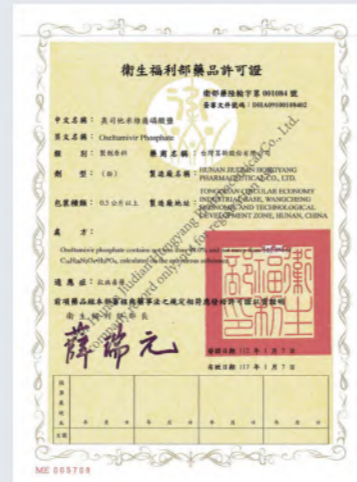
衛生福利部藥品許可證

衛部藥陸輸字第 001084 號

藥事文件編號: DHA09300108402

中文名稱: 奧司他韋 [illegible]

英文名稱: Oseltamivir Phosphate

類別: 製劑原料

藥商名稱: 台灣富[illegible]股份有限公司

劑型: (加)

製造廠名稱: HUNAN JIUDIAN HONGYANG PHARMACEUTICAL CO., LTD.

包裝種類: 0.5 公斤以上

製造廠地址: TONGGUAN CIRCULAR ECONOMY INDUSTRIAL BASE, WANGCHENG ECONOMIC AND TECHNOLOGICAL DEVELOPMENT ZONE, HUNAN, CHINA

處方:

Oseltamivir phosphate contains not less than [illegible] and not more than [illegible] of $C_{16}H_{28}N_2O_4 \cdot H_3PO_4$, calculated on the anhydrous substance.

適應症: 詳如仿單

前項藥品經本部審核與藥事法之規定相符應發給許可證以資證明

衛生福利部部長

薛瑞元

有效日期: 112 年 1 月 7 日

有效日期: 117 年 1 月 7 日

衛生福利部藥政處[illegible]

Hunan Jiudian Hongyang Pharmaceutical Co., Ltd. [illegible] only for registration use

ME 005708